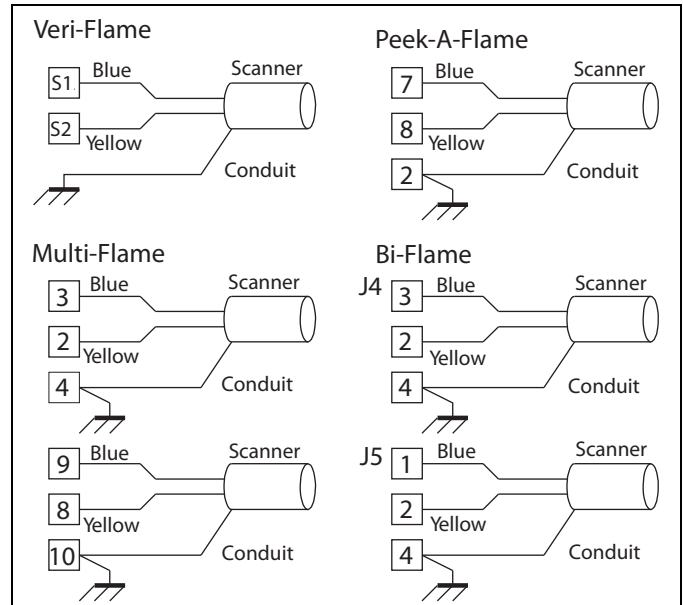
Veri-Flame

S1 Blue Scanner

S2 Yellow

Conduit

Peek-A-Flame

7 Blue Scanner

8 Yellow

2 Conduit

Multi-Flame

3 Blue Scanner

2 Yellow

4 Conduit

9 Blue Scanner

8 Yellow

10 Conduit

Bi-Flame

J4 3 Blue Scanner

2 Yellow

4 Conduit

J5 1 Blue Scanner

2 Yellow

4 Conduit